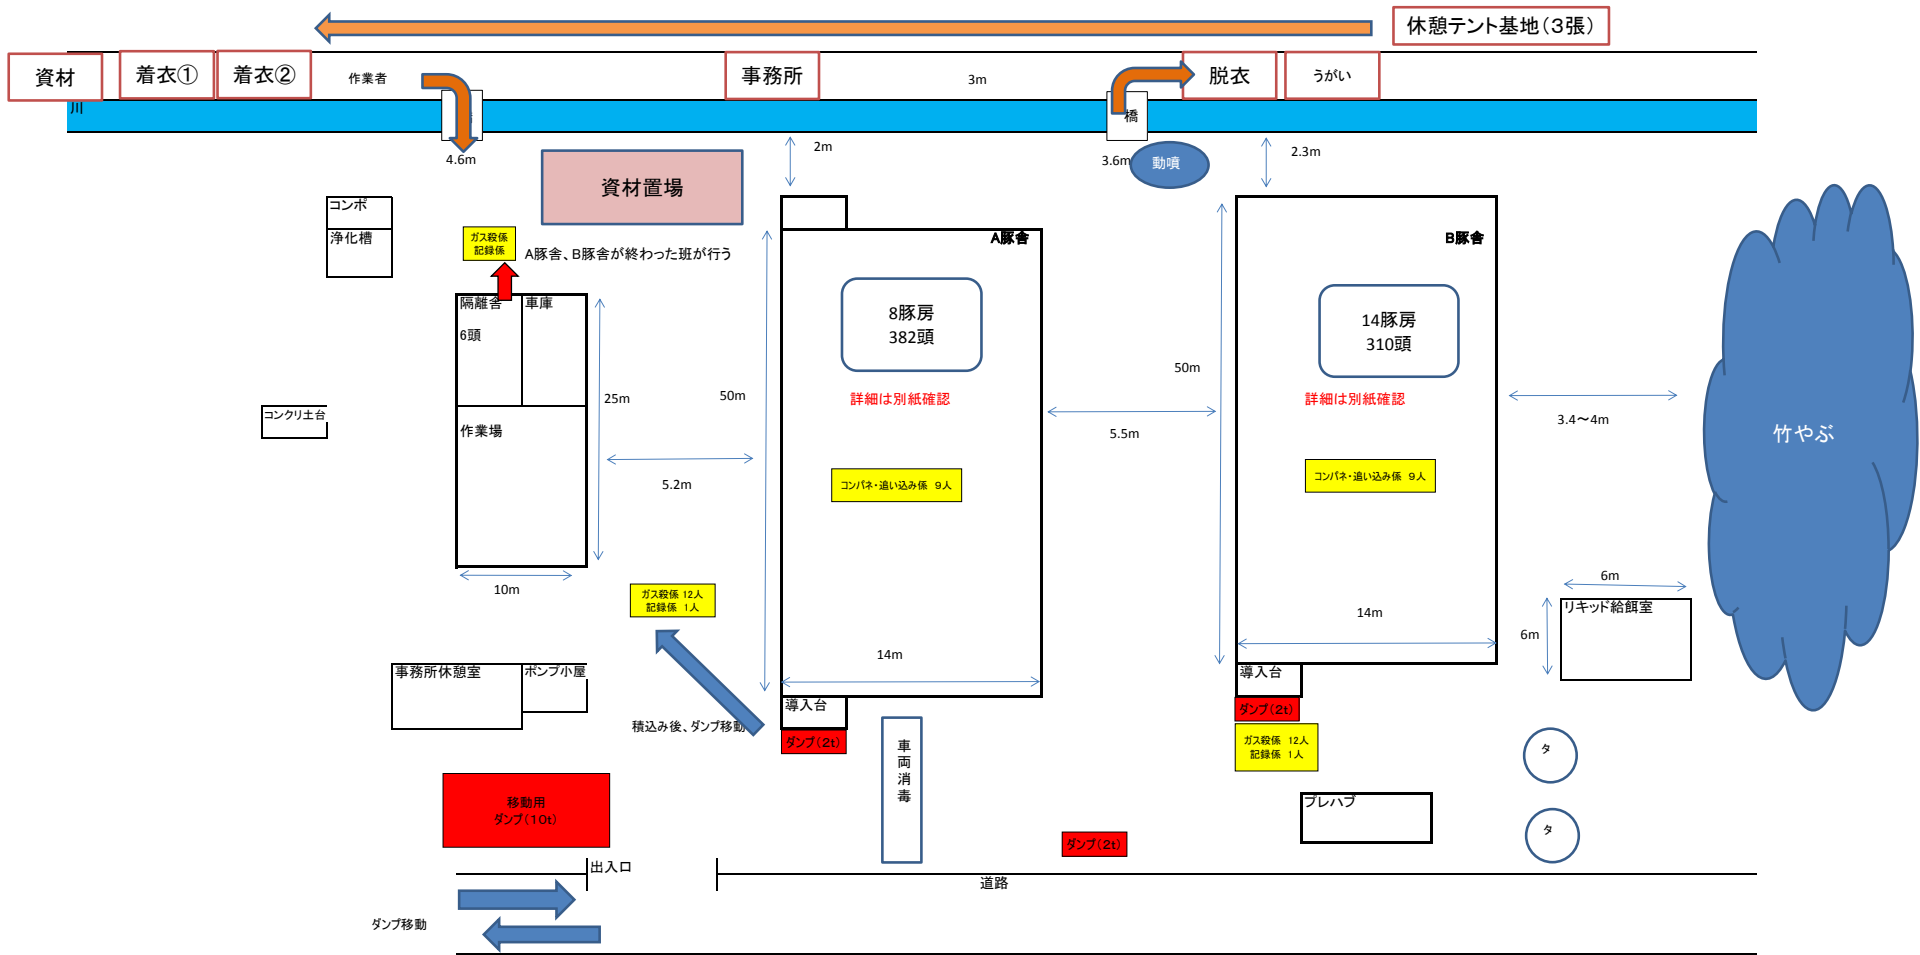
休憩テント基地（3張）

資材

着衣①

着衣②

作業者

事務所

3m

脱衣

うがい

川

橋

4.6m

2m

3.6m

動噴

2.3m

資材置場

コンポ

浄化槽

ガス殺係
記録係

A豚舎、B豚舎が終わった班が行う

A豚舎

B豚舎

8豚房
382頭

14豚房
310頭

隔離舎

6頭

車庫

作業場

25m

50m

50m

詳細は別紙確認

詳細は別紙確認

竹やぶ

コンクリ土台

5.2m

5.5m

3.4〜4m

コンパネ・追い込み係　9人

コンパネ・追い込み係　9人

10m

ガス殺係 12人
記録係　1人

14m

14m

6m

6m

リキッド給餌室

事務所休憩室

ポンプ小屋

導入台

導入台

ダンプ（2t）

積込み後、ダンプ移動

ダンプ（2t）

車両消毒

ガス殺係　12人
記録係　1人

タ

タ

移動用
ダンプ（10t）

プレハブ

ダンプ（2t）

出入口

道路

ダンプ移動